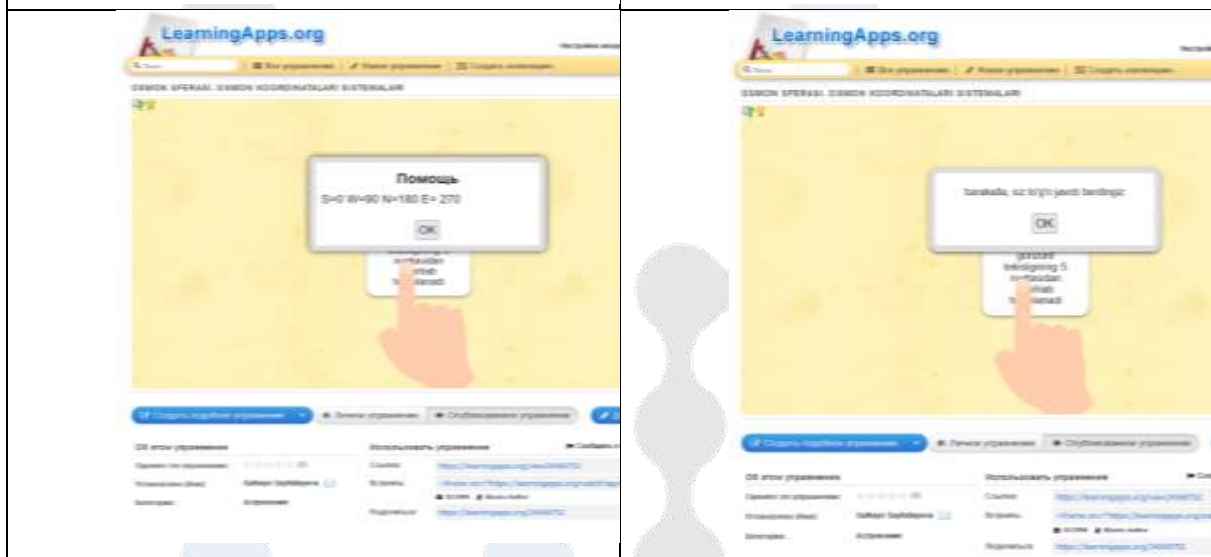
LearningApps.org

OSMON SFERASI. OSMON KOORDINATALARI SISTEMALARI

Помощь

S=0 W=90 N=180 E= 270

OK

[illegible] nuqtasidan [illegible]

LearningApps.org

OSMON SFERASI. OSMON KOORDINATALARI SISTEMALARI

barakalla, siz to'g'ri javob berdingiz

OK

gorizont tekisligining S nuqtasidan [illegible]